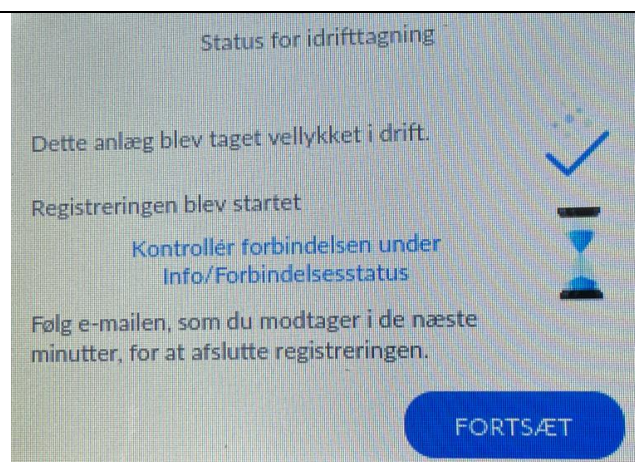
Status for idrifttagning

Dette anlæg blev taget vellykket i drift.

Registreringen blev startet

Kontrollér forbindelsen under Info/Forbindelsesstatus

Følg e-mailen, som du modtager i de næste minutter, for at afslutte registreringen.

FORTSÆT